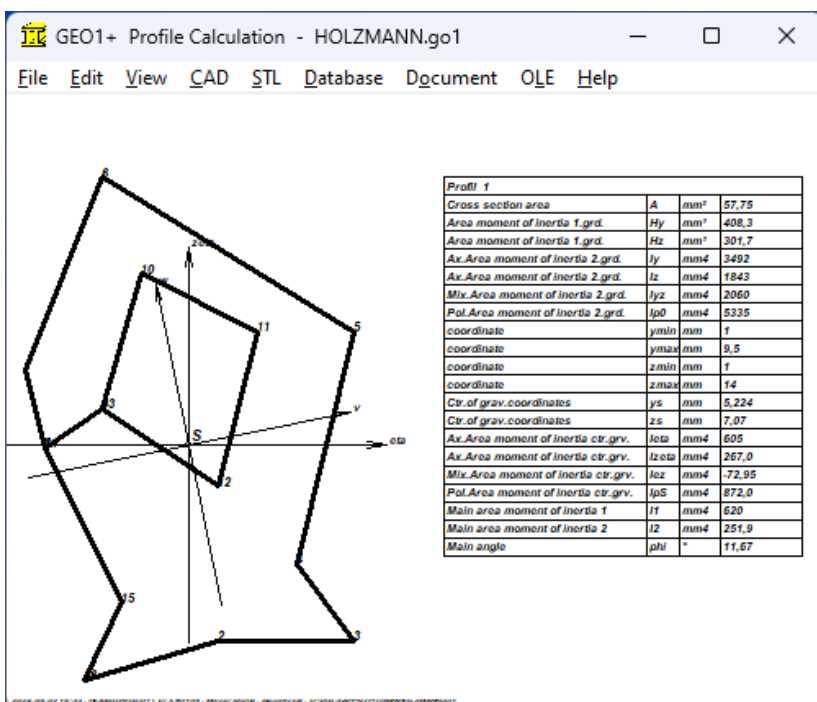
GEO1+ Profile Calculation - HOLZMANN.go1

File Edit View CAD STL Database Document OLE Help

| Profil 1 | | | |
|---|---|---|---|
| Cross section area | A | mm² | 57,75 |
| Area moment of inertia 1.grd. | Hy | mm³ | 408,3 |
| Area moment of inertia 1.grd. | Hz | mm³ | 301,7 |
| Ax.Area moment of inertia 2.grd. | Iy | mm4 | 3492 |
| Ax.Area moment of inertia 2.grd. | Iz | mm4 | 1843 |
| Mix.Area moment of inertia 2.grd. | Iyz | mm4 | 2060 |
| Pol.Area moment of inertia 2.grd. | Ip0 | mm4 | 5335 |
| coordinate | ymin | mm | 1 |
| coordinate | ymax | mm | 9,5 |
| coordinate | zmin | mm | 1 |
| coordinate | zmax | mm | 14 |
| Ctr.of grav.coordinates | ys | mm | 5,224 |
| Ctr.of grav.coordinates | zs | mm | 7,07 |
| Ax.Area moment of inertia ctr.grv. | Ieta | mm4 | 605 |
| Ax.Area moment of inertia ctr.grv. | Izeta | mm4 | 267,0 |
| Mix.Area moment of inertia ctr.grv. | Iez | mm4 | -72,95 |
| Pol.Area moment of inertia ctr.grv. | IpS | mm4 | 872,0 |
| Main area moment of inertia 1 | I1 | mm4 | 620 |
| Main area moment of inertia 2 | I2 | mm4 | 251,9 |
| Main angle | phi | ° | 11,67 |

8 zeta 10 11 5 13 v S eta 2 15 2 3

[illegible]